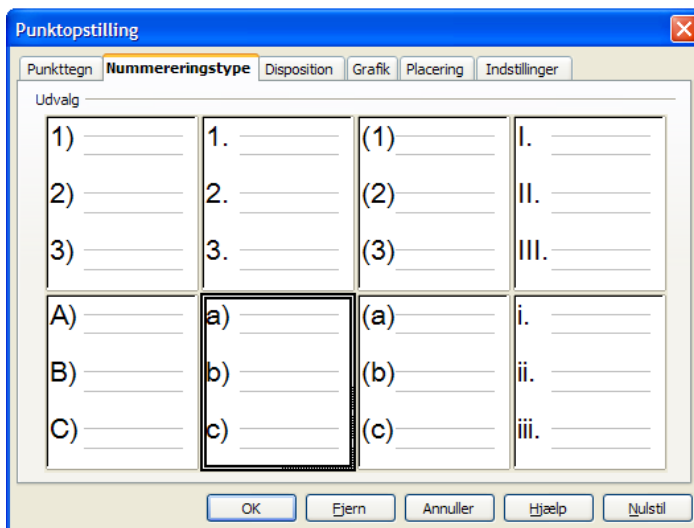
Punktopstilling

Punkttegn | Nummereringstype | Disposition | Grafik | Placering | Indstillinger

Udvalg

| | | | |
|---|---|---|---|
| 1) 2) 3) | 1. 2. 3. | (1) (2) (3) | I. II. III. |
| A) B) C) | a) b) c) | (a) (b) (c) | i. ii. iii. |

OK | Fjern | Annuller | Hjælp | Nulstil